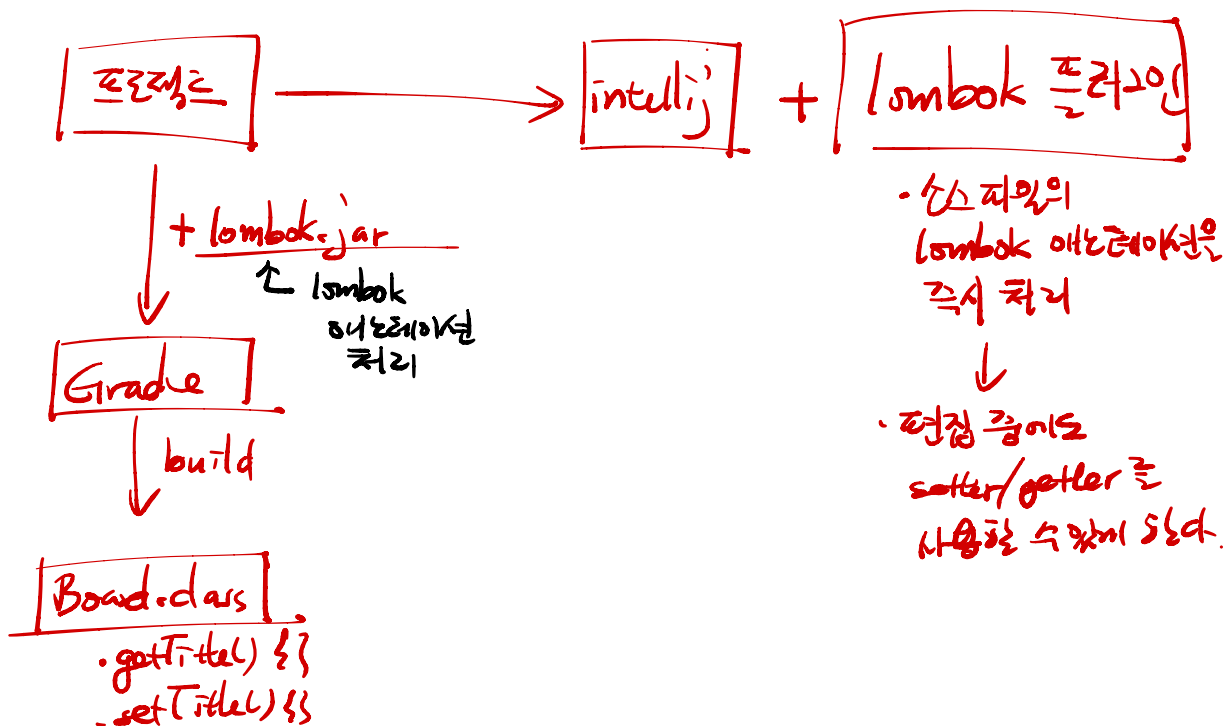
프로젝트

intellij

+

lombok 플러그인

• 소스 파일의 lombok 애노테이션을 즉시 처리

• 편집 중에도 setter/getter를 사용할 수 있게 된다.

+ lombok.jar

lombok 애노테이션 처리

Gradle

build

Board.class

.getTitle() {}

.setTitle() {}